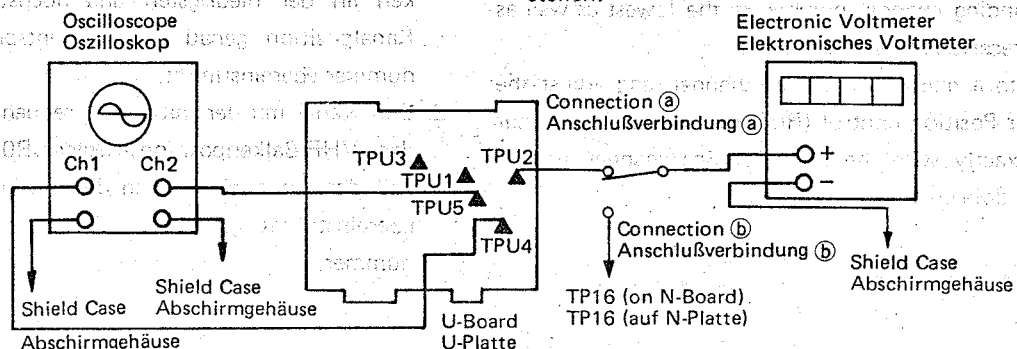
Oscilloscope
Oszilloskop

Ch1 Ch2

Shield Case
Abschirmgehäuse

Shield Case
Abschirmgehäuse

TPU3
TPU1
TPU2
TPU5
TPU4

U-Board
U-Platte

Connection ⓐ
Anschlußverbindung ⓐ

Connection ⓑ
Anschlußverbindung ⓑ

TP16 (on N-Board)
TP16 (auf N-Platte)

Electronic Voltmeter
Elektronisches Voltmeter

+
−

Shield Case
Abschirmgehäuse